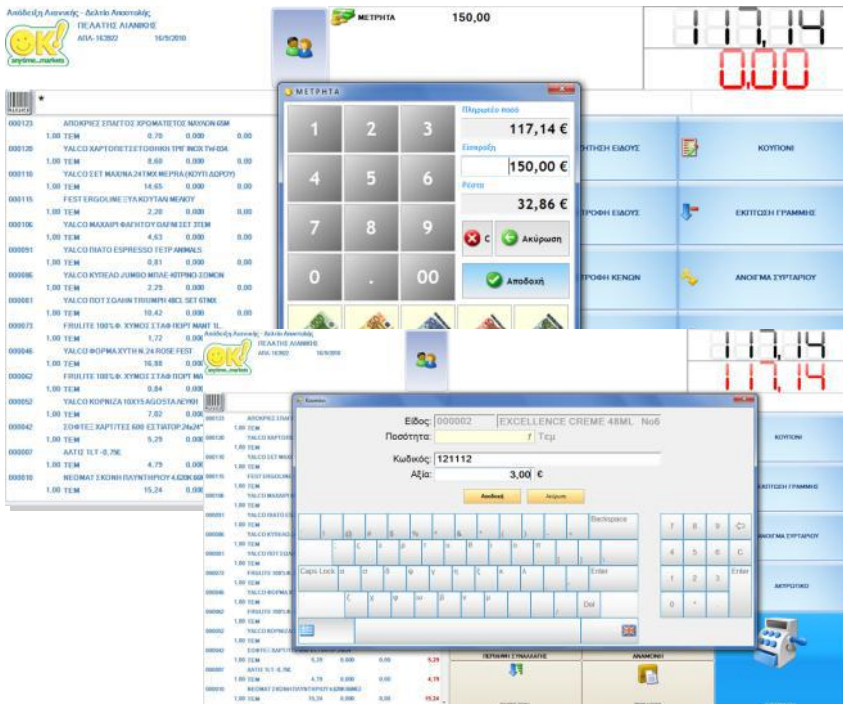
Απόδειξη Λιανικής - Δελτίο Αποστολής
ΠΕΛΑΤΗΣ ΛΙΑΝΙΚΗΣ
ΑΠΑ-163802 16/9/2010

OK! anytime...markets

ΜΕΤΡΗΤΑ 150,00

117,14
0,00

000123 ΑΠΟΚΡΙΕΣ ΣΠΑΓΓΟΣ ΧΡΩΜΑΤΙΣΤΟΣ ΝΑΧΝΟΝ 65M
1,00 TEM 0,70 0,000 0,00
000120 YALCO ΧΑΡΤΟΠΕΤΣΕΤΟΘΗΚΗ ΤΡΙΓΩΝΟΣ
1,00 TEM 8,60 0,000 0,00
000110 YALCO ΣΕΤ ΜΑΧΑΙΡΙΑ
1,00 TEM 14,65 0,000 0,00
000115 FESTERGOLINE ΞΥΛΟΚΥΤΙΑ ΜΕΛΟΥ
1,00 TEM 2,20 0,000 0,00
000106 YALCO ΜΑΧΑΙΡΙ ΦΑΓΗΤΟΥ
1,00 TEM 4,63 0,000 0,00
000091 YALCO ΠΙΑΤΟ ESPRESSO ΣΕΤ ANIMALS
1,00 TEM 0,81 0,000 0,00
000086 YALCO ΚΥΠΕΛΛΟ JUMBO
1,00 TEM 2,25 0,000 0,00
000081 YALCO ΠΟΤΗΡΙ TRIUMPH 48CL SET 6ΤΜΧ
1,00 TEM 10,42 0,000 0,00
000073 FRULITE 100% Φ. ΧΥΜΟΣ
1,00 TEM 1,72 0,000
000046 YALCO ΦΟΡΜΑ ΧΥΤΗ
1,00 TEM 16,88 0,000
000062 FRULITE 100% Φ. ΧΥΜΟΣ
1,00 TEM 0,84 0,000
000052 YALCO ΚΟΡΝΙΖΑ 10X15 AGOSTA
1,00 TEM 7,02 0,000
000042 ΣΟΦΤΕΞ ΧΑΡΤΙ
1,00 TEM 5,29 0,000
000007 AATIS 1LT -0,79€
1,00 TEM 4,79 0,000
000010 ΝΕΟΜΑΤ ΣΚΟΝΗ ΠΛΥΝΤΗΡΙΟΥ
1,00 TEM 15,24 0,000

ΜΕΤΡΗΤΑ
Πληρωτέο ποσό
117,14 €
Είσπραξη
150,00 €
Ρέστα
32,86 €
1 2 3 4 5 6 7 8 9 0 . 00
C
Ακύρωση
Αποδοχή

ΤΗΣΗ ΕΙΔΟΥΣ
ΚΟΥΠΟΝΙ
ΤΡΟΦΗ ΕΙΔΟΥΣ
ΕΚΠΤΩΣΗ ΓΡΑΜΜΗΣ
ΤΡΟΦΗ ΚΕΝΩΝ
ΑΝΟΙΓΜΑ ΣΥΡΤΑΡΙΟΥ

Απόδειξη Λιανικής - Δελτίο Αποστολής
ΠΕΛΑΤΗΣ ΛΙΑΝΙΚΗΣ
ΑΠΑ-163802 16/9/2010

117,14
117,14

Κουπόνι
Είδος: 000002 EXCELLENCE CREME 48ML No6
Ποσότητα: 1 Τεμ
Κωδικός: 121112
Αξία: 3,00 €
Αποδοχή Ακύρωση
Backspace
Caps Lock
Enter
Del
7 8 9 4 5 6 1 2 3 0 . C Enter

ΚΟΥΠΟΝΙ
ΕΚΠΤΩΣΗ ΓΡΑΜΜΗΣ
ΑΝΟΙΓΜΑ ΣΥΡΤΑΡΙΟΥ
ΑΚΥΡΩΤΙΚΟ
ΠΕΡΙΛΗΨΗ ΣΥΝΑΛΛΑΓΗΣ
ΑΝΑΜΟΝΗ

5,29 0,000 5,29
4,79 0,000 4,79
15,24 0,000 15,24